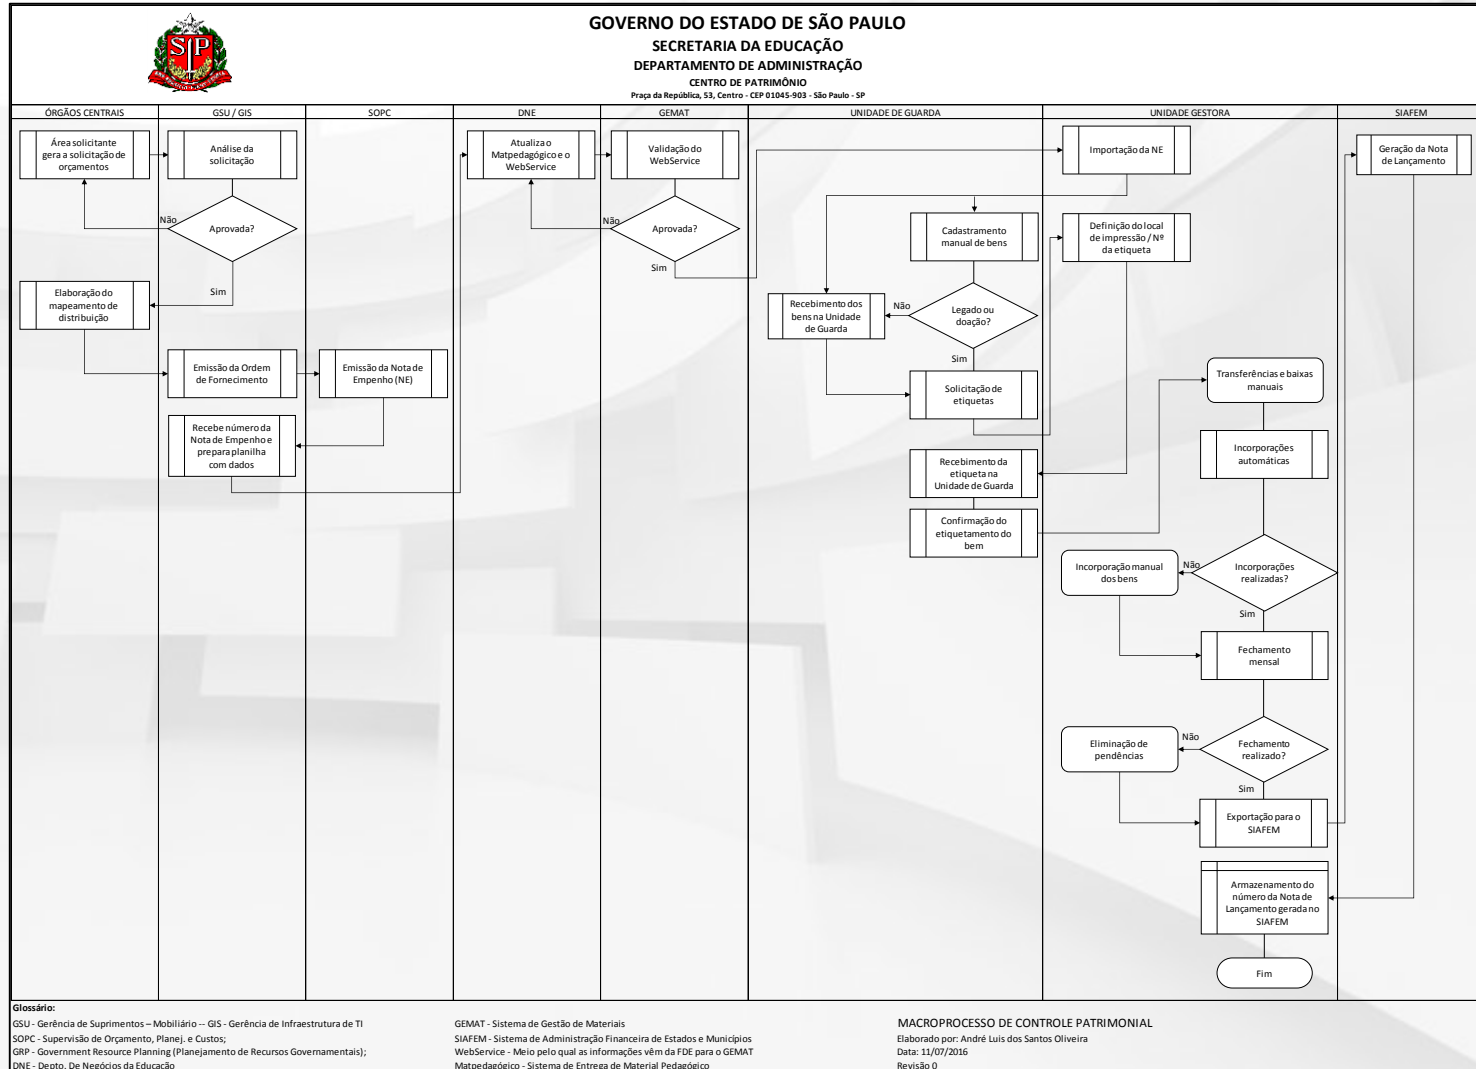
GOVERNO DO ESTADO DE SÃO PAULO
SECRETARIA DA EDUCAÇÃO
DEPARTAMENTO DE ADMINISTRAÇÃO
CENTRO DE PATRIMÔNIO
Praça da República, 53, Centro - CEP 01045-903 - São Paulo - SP

| ÓRGÃOS CENTRAIS | GSU / GIS | SOPC | DNE | GEMAT | UNIDADE DE GUARDA | UNIDADE GESTORA | SIAFEM |
|---|---|---|---|---|---|---|---|

Área solicitante gera a solicitação de orçamentos
Análise da solicitação
Aprovada?
Não
Sim
Elaboração do mapeamento de distribuição
Emissão da Ordem de Fornecimento
Emissão da Nota de Empenho (NE)
Recebe número da Nota de Empenho e prepara planilha com dados
Atualiza o Matpedagógico e o WebService
Validação do WebService
Aprovada?
Não
Sim
Importação da NE
Cadastramento manual de bens
Definição do local de impressão / Nº da etiqueta
Recebimento dos bens na Unidade de Guarda
Não
Legado ou doação?
Sim
Solicitação de etiquetas
Recebimento da etiqueta na Unidade de Guarda
Confirmação do etiquetamento do bem
Transferências e baixas manuais
Incorporações automáticas
Incorporação manual dos bens
Não
Incorporações realizadas?
Sim
Fechamento mensal
Eliminação de pendências
Não
Fechamento realizado?
Sim
Exportação para o SIAFEM
Geração da Nota de Lançamento
Armazenamento do número da Nota de Lançamento gerada no SIAFEM
Fim

Glossário:
GSU - Gerência de Suprimentos – Mobiliário -- GIS - Gerência de Infraestrutura de TI
SOPC - Supervisão de Orçamento, Planej. e Custos;
GRP - Government Resource Planning (Planejamento de Recursos Governamentais);
DNE - Depto. De Negócios da Educação

GEMAT - Sistema de Gestão de Materiais
SIAFEM - Sistema de Administração Financeira de Estados e Municípios
WebService - Meio pelo qual as informações vêm da FDE para o GEMAT
Matpedagógico - Sistema de Entrega de Material Pedagógico

MACROPROCESSO DE CONTROLE PATRIMONIAL
Elaborado por: André Luis dos Santos Oliveira
Data: 11/07/2016
Revisão 0